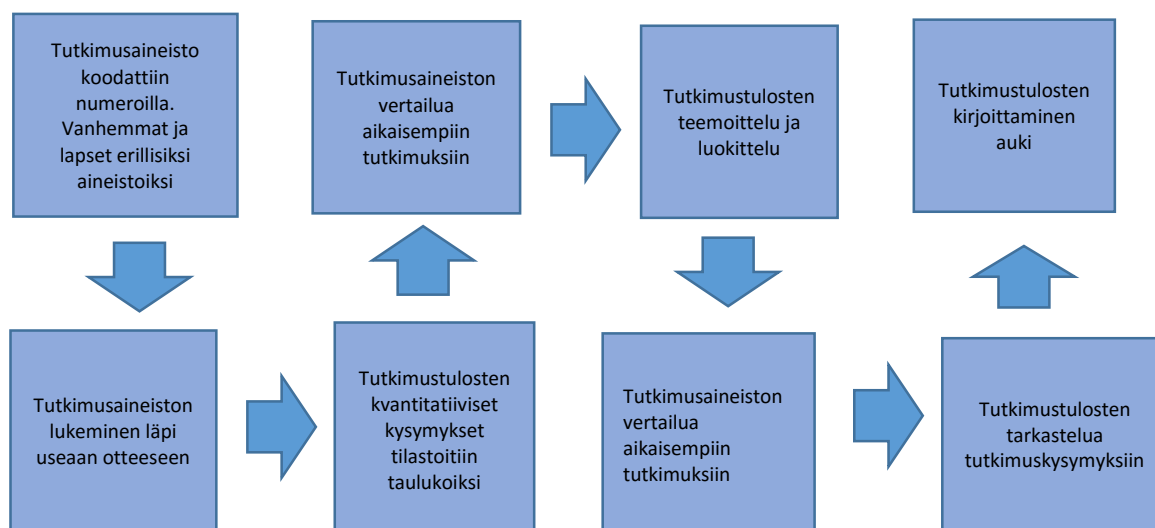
Tutkimusaineisto koodattiin numeroilla. Vanhemmat ja lapset erillisiksi aineistoiksi

Tutkimusaineiston lukeminen läpi useaan otteeseen

Tutkimustulosten kvantitatiiviset kysymykset tilastoitiin taulukoiksi

Tutkimusaineiston vertailua aikaisempiin tutkimuksiin

Tutkimustulosten teemoittelu ja luokittelu

Tutkimusaineiston vertailua aikaisempiin tutkimuksiin

Tutkimustulosten tarkastelua tutkimuskysymyksiin

Tutkimustulosten kirjoittaminen auki